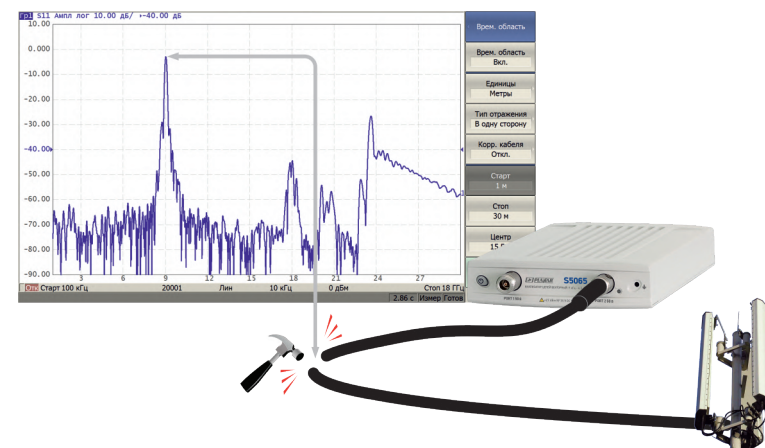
Гр1 S11 Ампл лог 10.00 дБ/ ↑-40.00 дБ

10.00
0.000
-10.00
-20.00
-30.00
-40.00
-50.00
-60.00
-70.00
-80.00
-90.00

3 6 9 12 15 18 21 24 27

Вкл Старт 100 кГц 20001 Лин 10 кГц 0 дБм Стоп 18 ГГц

2.86 с Измер Готов

Врем. область

Врем. область
Вкл.

Единицы
Метры

Тип отражения
В одну сторону

Корр. кабеля
Откл.

Старт
1 м

Стоп
30 м

Центр
15.5

S5065

ПОРТ 1 ПОРТ 2